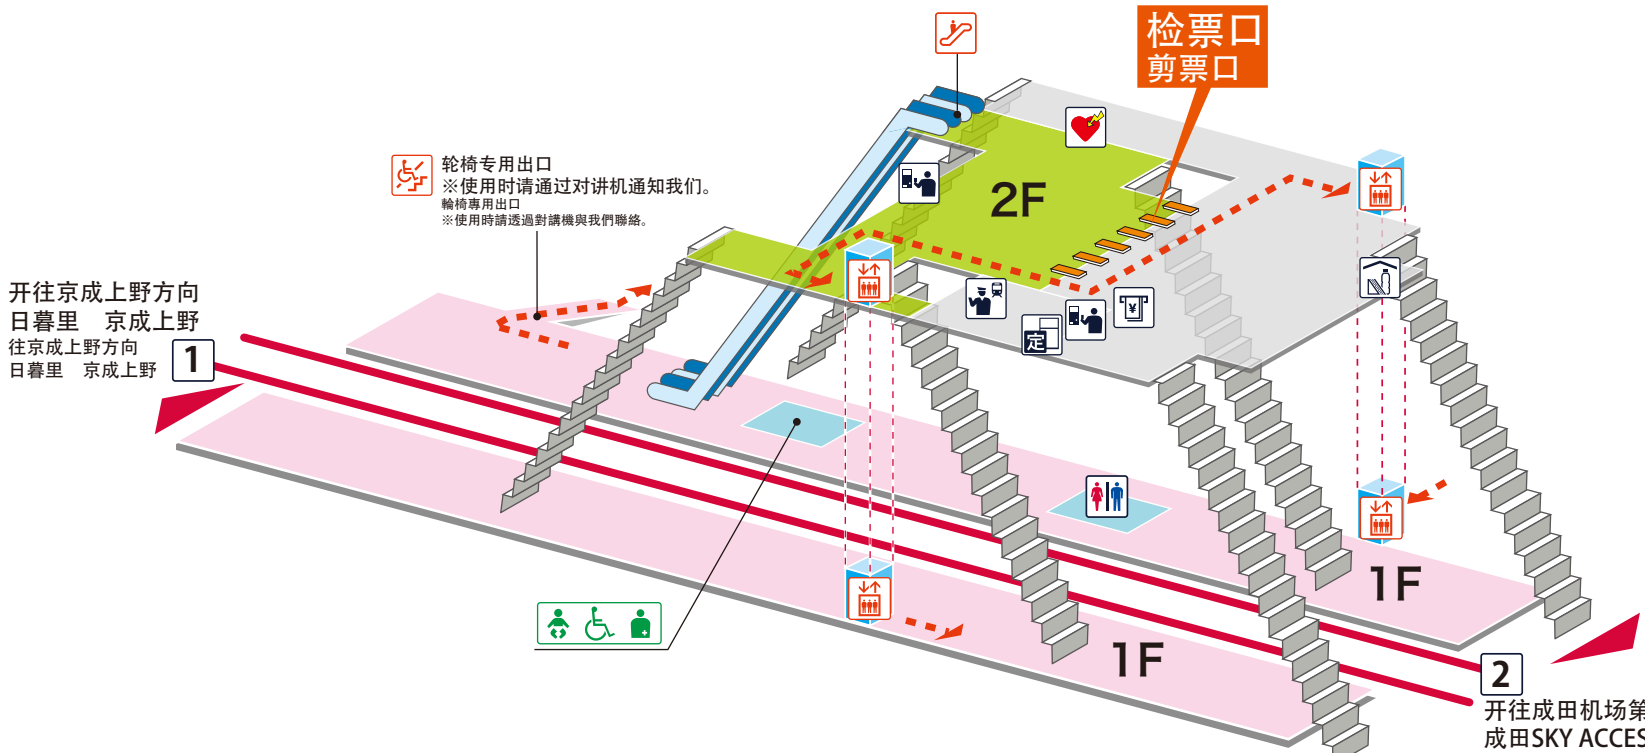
检票口
剪票口

2F

轮椅专用出口
※使用时请通过对讲机通知我们。
輪椅專用出口
※使用時請透過對講機與我們聯絡。

开往京成上野方向
日暮里　京成上野
往京成上野方向
日暮里　京成上野

1

定

1F

1F

2

开往成田机场第
成田SKY ACCES